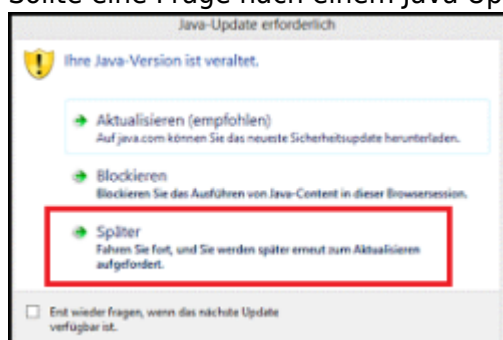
Sollte eine Frage nach einem Java-Up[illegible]

Java-Update erforderlich

Ihre Java-Version ist veraltet.

Aktualisieren (empfohlen)
Auf java.com können Sie das neueste Sicherheitsupdate herunterladen.

Blockieren
Blockieren Sie das Ausführen von Java-Content in dieser Browsersession.

Später
Fahren Sie fort, und Sie werden später erneut zum Aktualisieren aufgefordert.

Erst wieder fragen, wenn das nächste Update verfügbar ist.